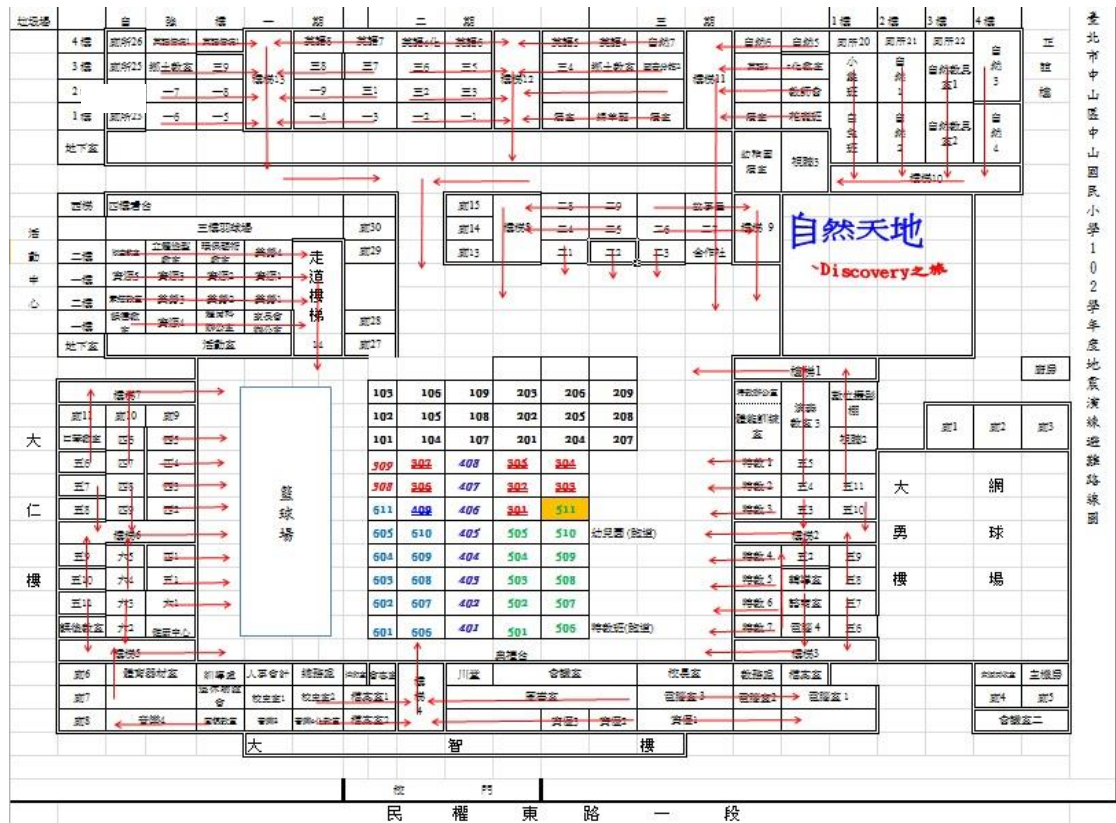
臺北市中山區中山國民小學102學年度地震演練避難路線圖

自然天地
~Discovery之旅

| 103 | 106 | 109 | 203 | 206 | 209 |
|---|---|---|---|---|---|
| 102 | 105 | 108 | 202 | 205 | 208 |
| 101 | 104 | 107 | 201 | 204 | 207 |
| 309 | 302 | 408 | 305 | 304 | |
| 308 | 306 | 407 | 307 | 303 | |
| 611 | 409 | 406 | 301 | 511 | |
| 605 | 610 | 405 | 505 | 510 | |
| 604 | 609 | 404 | 504 | 509 | |
| 603 | 608 | 403 | 503 | 508 | |
| 602 | 607 | 402 | 502 | 507 | |
| 601 | 606 | 401 | 501 | 506 | |

幼兒園(臨遷)
特教班(臨遷)
司令台

籃球場

走道樓梯

大仁樓
大勇樓
網球場
大智樓
活動中心
五館樓

一期 二期 三期
4樓 3樓 2樓 1樓 地下室
樓梯1 樓梯2 樓梯3 樓梯5 樓梯6 樓梯7 樓梯9 樓梯10 樓梯11 樓梯12 樓梯13

三樓羽球場
活動室
屋頂
廁所
合作社
校門
民權東路一段